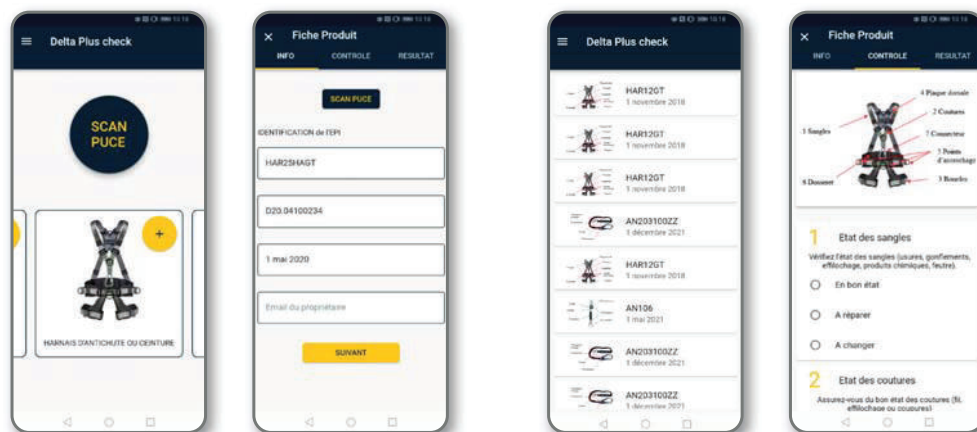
Delta Plus check

SCAN PUCE

HARNAIS D'ANTICHUTE OU CEINTURE

Fiche Produit

INFO CONTROLE RESULTAT

SCAN PUCE

IDENTIFICATION de l'EPI

HAR25HAGT

D20.04100234

1 mai 2020

Email du propriétaire

SUIVANT

Delta Plus check

HAR12GT
1 novembre 2018

HAR12GT
1 novembre 2018

HAR12GT
1 novembre 2018

AN203100ZZ
1 décembre 2021

HAR12GT
1 novembre 2018

AN106
1 mai 2021

AN203100ZZ
1 décembre 2021

AN203100ZZ
1 décembre 2021

Fiche Produit

INFO CONTROLE RESULTAT

4 Plaque dorsale
2 Coutures
5 Sangles
7 Connecteur
1 Points d'accrochage
6 Dossaret
3 Boucles

1 Etat des sangles

Vérifiez l'état des sangles (usures, gonflements, effilochage, produits chimiques, feutre).

En bon état

A réparer

A changer

2 Etat des coutures

Assurez-vous du bon état des coutures (fil, effilochage ou coupures)